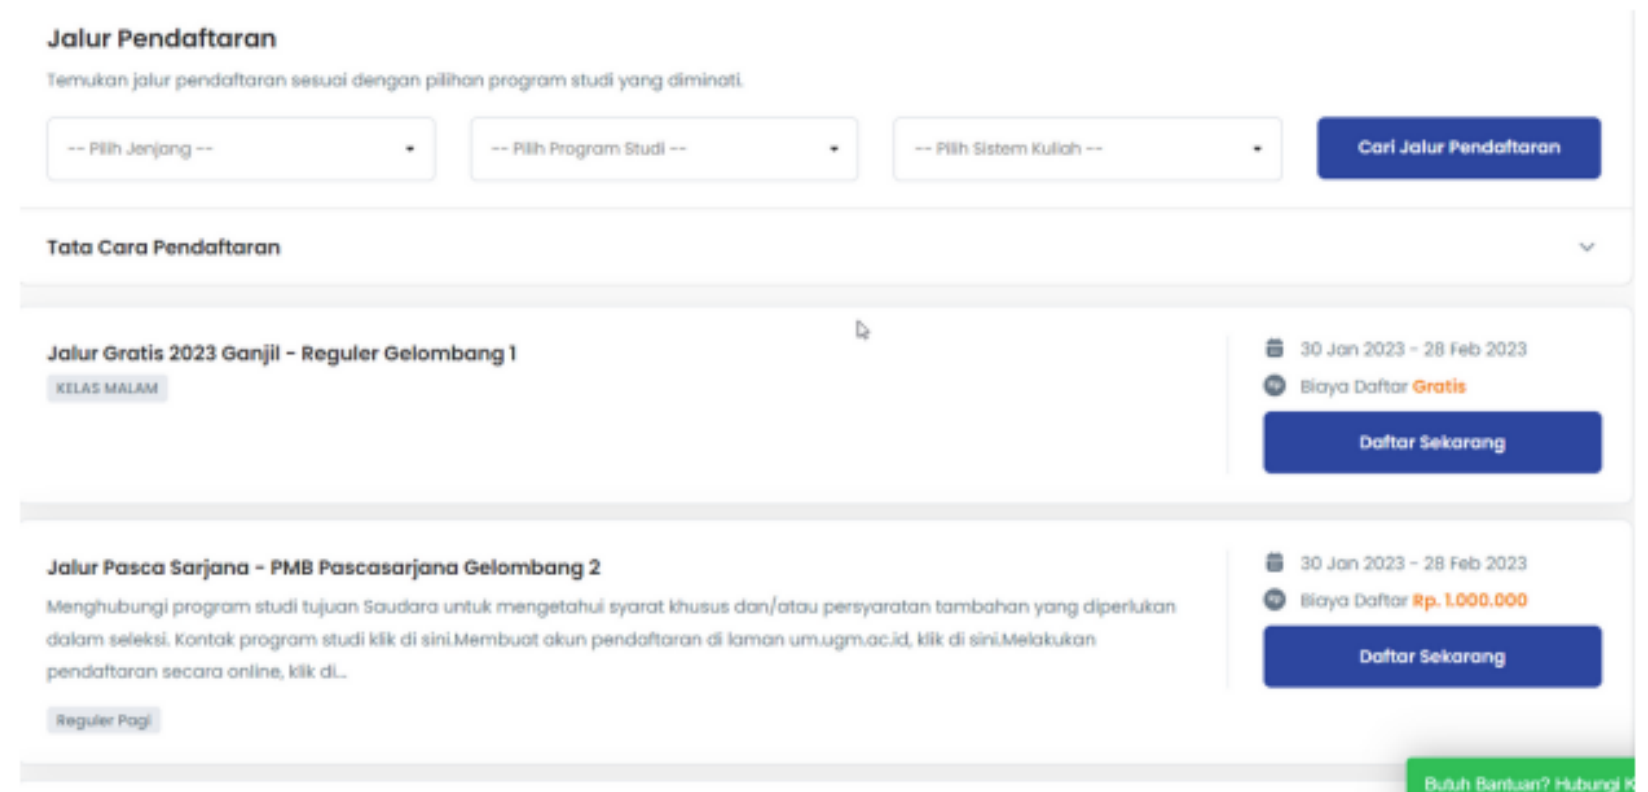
Jalur Pendaftaran

Temukan jalur pendaftaran sesuai dengan pilihan program studi yang diminati.

-- Pilih Jenjang --

-- Pilih Program Studi --

-- Pilih Sistem Kuliah --

Cari Jalur Pendaftaran

Tata Cara Pendaftaran

Jalur Gratis 2023 Ganjil - Reguler Gelombang 1

KELAS MALAM

30 Jan 2023 - 28 Feb 2023

Biaya Daftar Gratis

Daftar Sekarang

Jalur Pasca Sarjana - PMB Pascasarjana Gelombang 2

Menghubungi program studi tujuan Saudara untuk mengetahui syarat khusus dan/atau persyaratan tambahan yang diperlukan dalam seleksi. Kontak program studi klik di sini.Membuat akun pendaftaran di laman um.ugm.ac.id, klik di sini.Melakukan pendaftaran secara online, klik di...

Reguler Pagi

30 Jan 2023 - 28 Feb 2023

Biaya Daftar Rp. 1.000.000

Daftar Sekarang

Butuh Bantuan? Hubungi K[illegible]